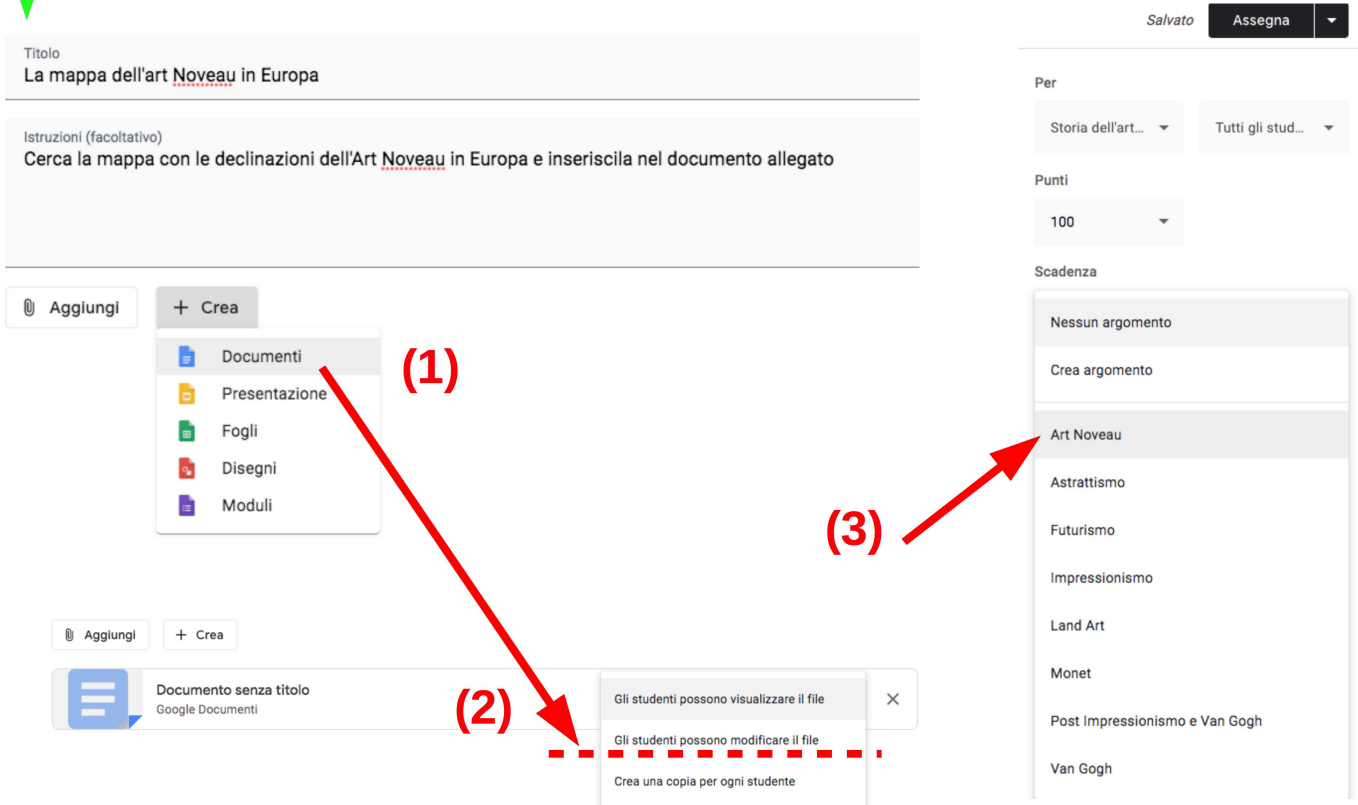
Titolo
La mappa dell'art Noveau in Europa

Istruzioni (facoltativo)
Cerca la mappa con le declinazioni dell'Art Noveau in Europa e inseriscila nel documento allegato

Aggiungi
+ Crea

Documenti
Presentazione
Fogli
Disegni
Moduli

(1)

Aggiungi
+ Crea

Documento senza titolo
Google Documenti

(2)

Gli studenti possono visualizzare il file
Gli studenti possono modificare il file
Crea una copia per ogni studente

Salvato
Assegna

Per
Storia dell'art...
Tutti gli stud...

Punti
100

Scadenza

Nessun argomento
Crea argomento
Art Noveau
Astrattismo
Futurismo
Impressionismo
Land Art
Monet
Post Impressionismo e Van Gogh
Van Gogh

(3)